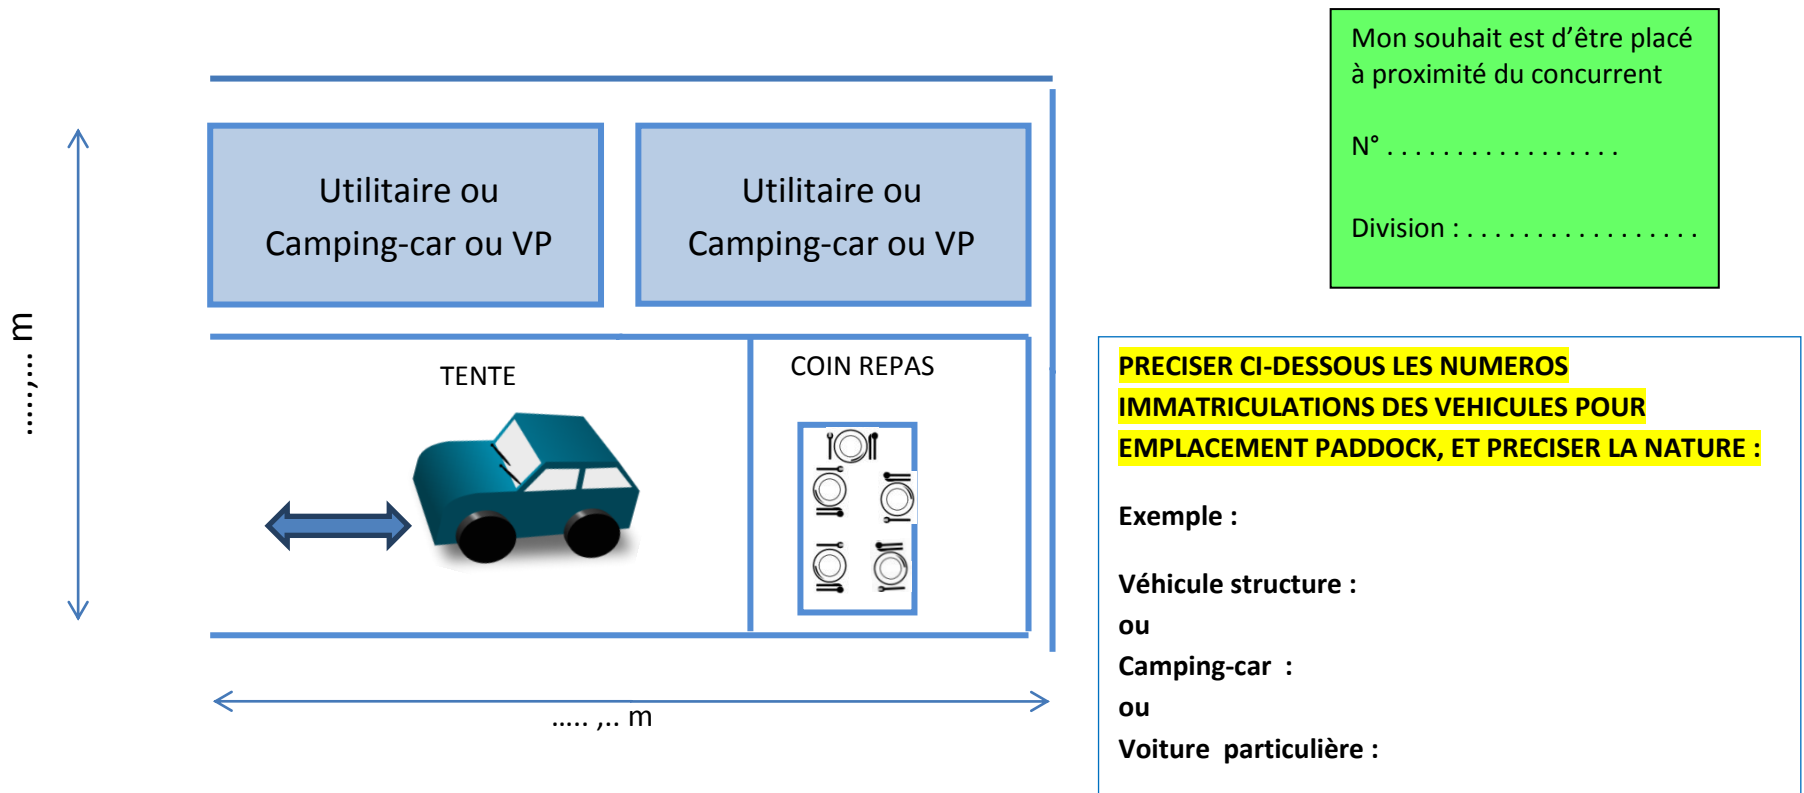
Utilitaire ou
Camping-car ou VP

Utilitaire ou
Camping-car ou VP

Mon souhait est d'être placé à proximité du concurrent

N° . . . . . . . . . . . . . . . . .

Division : . . . . . . . . . . . . . . . . .

…..,… m

TENTE

COIN REPAS

….. ,.. m

PRECISER CI-DESSOUS LES NUMEROS IMMATRICULATIONS DES VEHICULES POUR EMPLACEMENT PADDOCK, ET PRECISER LA NATURE :

Exemple :

Véhicule structure :
ou
Camping-car :
ou
Voiture particulière :